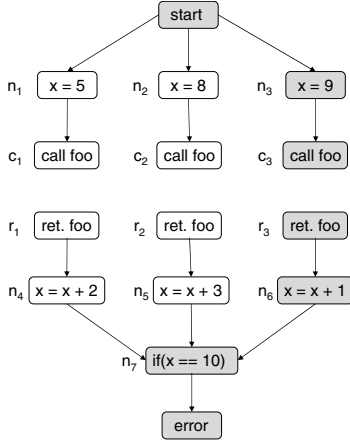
start

$n_1$ x = 5

$n_2$ x = 8

$n_3$ x = 9

$c_1$ call foo

$c_2$ call foo

$c_3$ call foo

$r_1$ ret. foo

$r_2$ ret. foo

$r_3$ ret. foo

$n_4$ x = x + 2

$n_5$ x = x + 3

$n_6$ x = x + 1

$n_7$ if(x == 10)

error